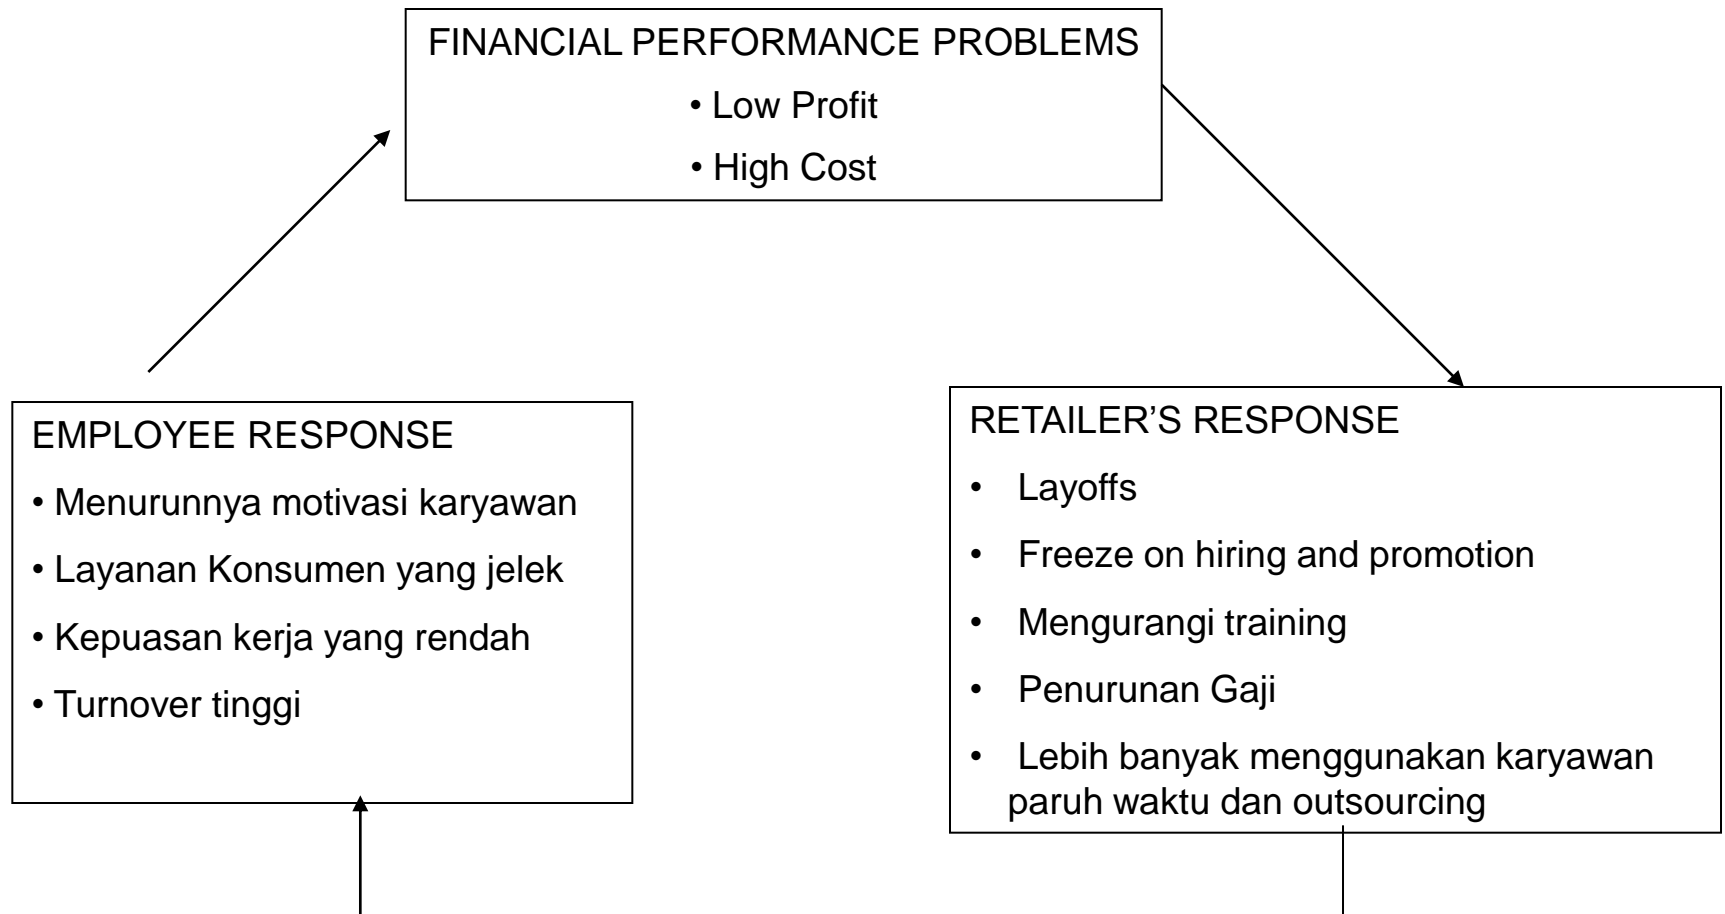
FINANCIAL PERFORMANCE PROBLEMS
• Low Profit
• High Cost

EMPLOYEE RESPONSE
• Menurunnya motivasi karyawan
• Layanan Konsumen yang jelek
• Kepuasan kerja yang rendah
• Turnover tinggi

RETAILER'S RESPONSE
• Layoffs
• Freeze on hiring and promotion
• Mengurangi training
• Penurunan Gaji
• Lebih banyak menggunakan karyawan paruh waktu dan outsourcing